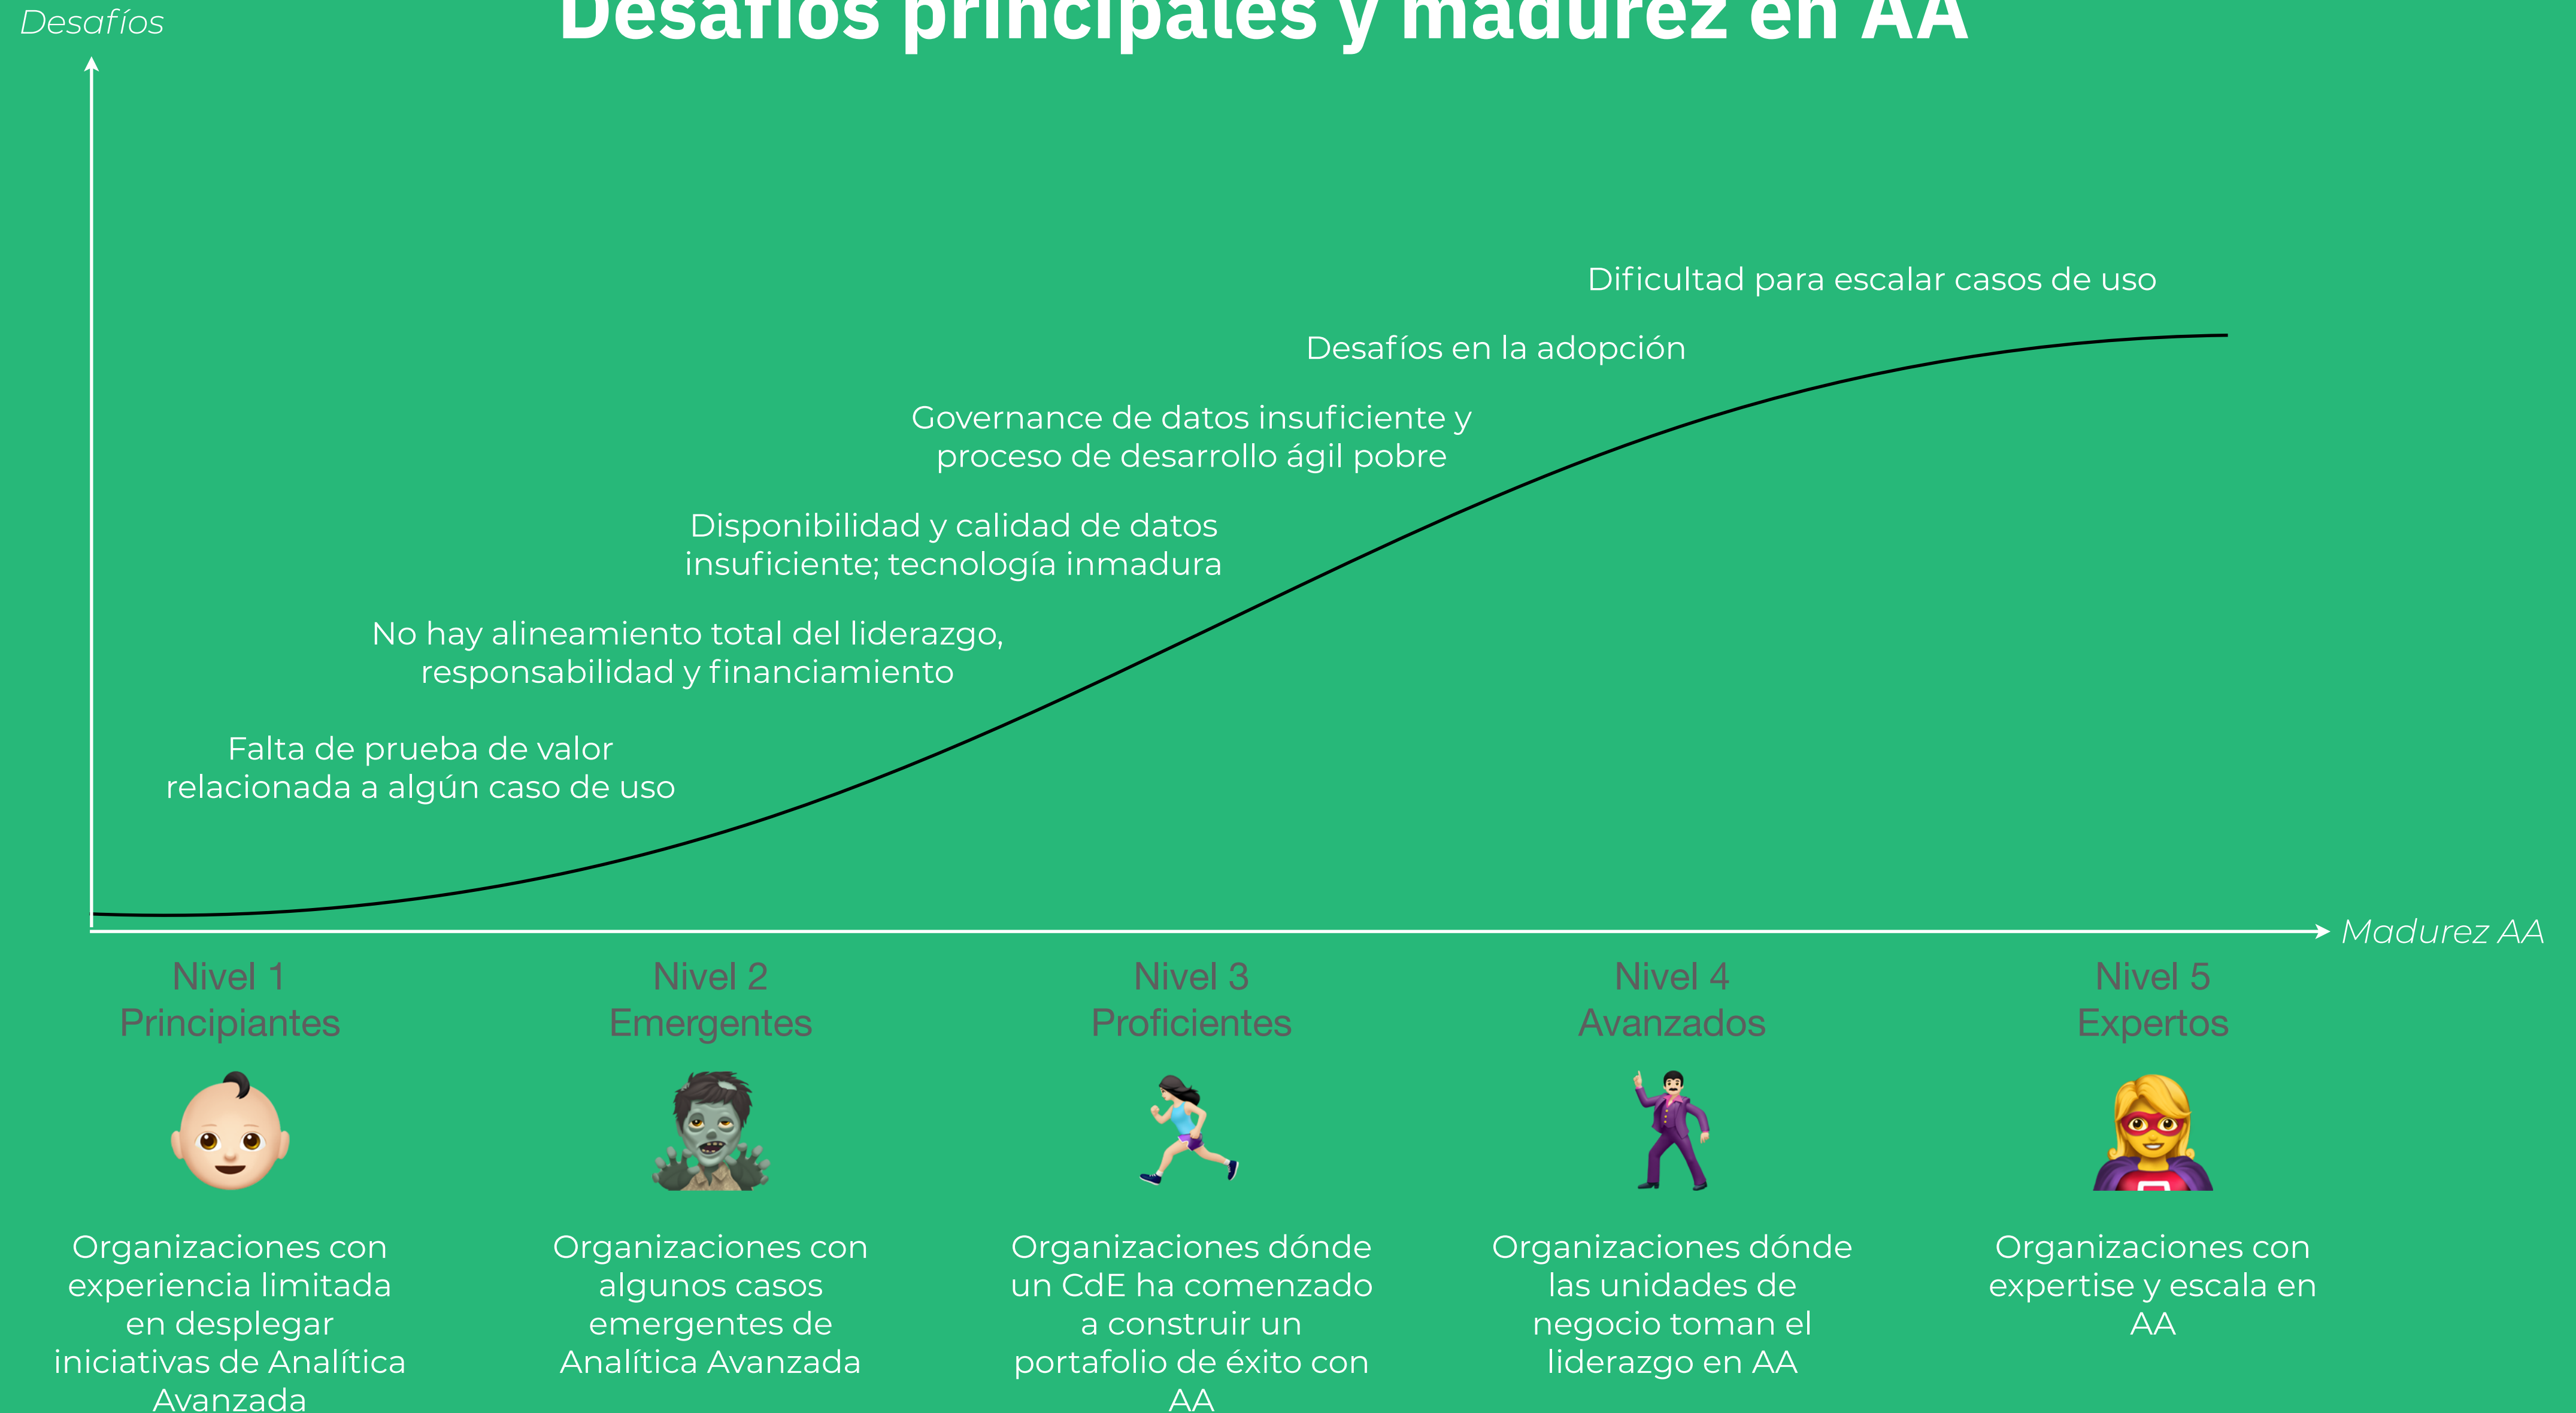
Desafíos principales y madurez en AA

Desafíos

Dificultad para escalar casos de uso

Desafíos en la adopción

Governance de datos insuficiente y proceso de desarrollo ágil pobre

Disponibilidad y calidad de datos insuficiente; tecnología inmadura

No hay alineamiento total del liderazgo, responsabilidad y financiamiento

Falta de prueba de valor relacionada a algún caso de uso

Madurez AA

Nivel 1
Principiantes

Organizaciones con experiencia limitada en desplegar iniciativas de Analítica Avanzada

Nivel 2
Emergentes

Organizaciones con algunos casos emergentes de Analítica Avanzada

Nivel 3
Proficientes

Organizaciones dónde un CdE ha comenzado a construir un portafolio de éxito con AA

Nivel 4
Avanzados

Organizaciones dónde las unidades de negocio toman el liderazgo en AA

Nivel 5
Expertos

Organizaciones con expertise y escala en AA